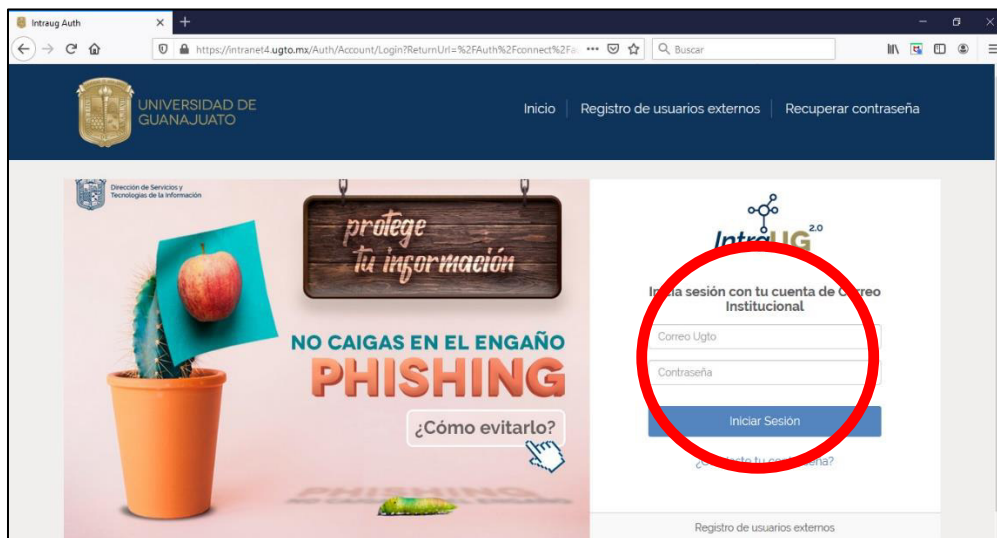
Intraug Auth

https://intranet4.ugto.mx/Auth/Account/Login?ReturnUrl=%2FAuth%2Fconnect%2Fa

Buscar

UNIVERSIDAD DE GUANAJUATO

Inicio | Registro de usuarios externos | Recuperar contraseña

Dirección de Servicios y Tecnologías de la Información

protege tu información

NO CAIGAS EN EL ENGAÑO

PHISHING

¿Cómo evitarlo?

Intra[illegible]UG 2.0

In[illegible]ia sesión con tu cuenta de C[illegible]rreo Institucional

Correo Ugto

Contraseña

Iniciar Sesión

¿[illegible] tu contra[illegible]eña?

Registro de usuarios externos